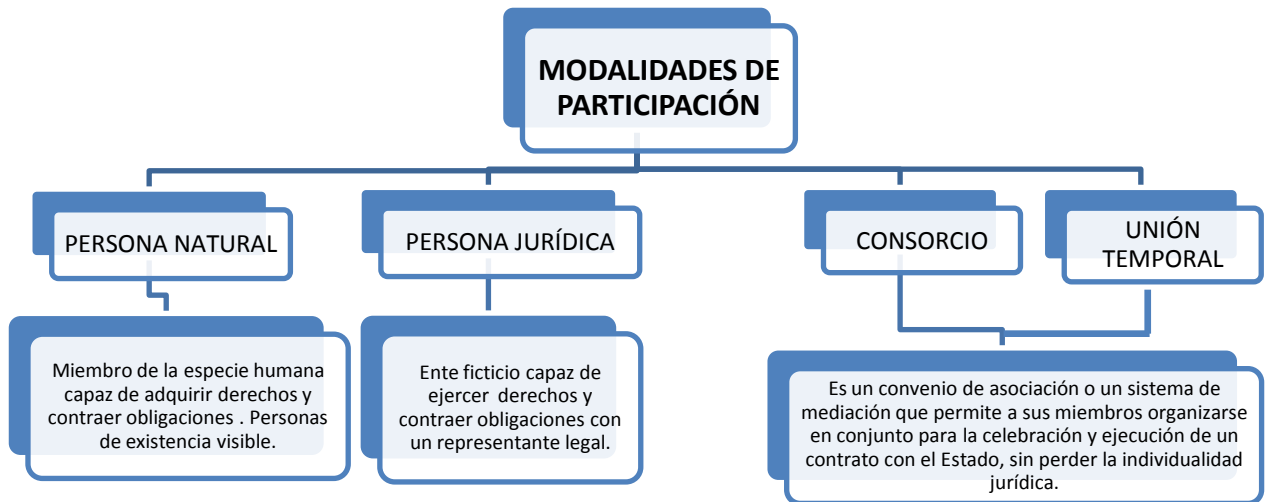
MODALIDADES DE PARTICIPACIÓN

PERSONA NATURAL

Miembro de la especie humana capaz de adquirir derechos y contraer obligaciones . Personas de existencia visible.

PERSONA JURÍDICA

Ente ficticio capaz de ejercer derechos y contraer obligaciones con un representante legal.

CONSORCIO

UNIÓN TEMPORAL

Es un convenio de asociación o un sistema de mediación que permite a sus miembros organizarse en conjunto para la celebración y ejecución de un contrato con el Estado, sin perder la individualidad jurídica.